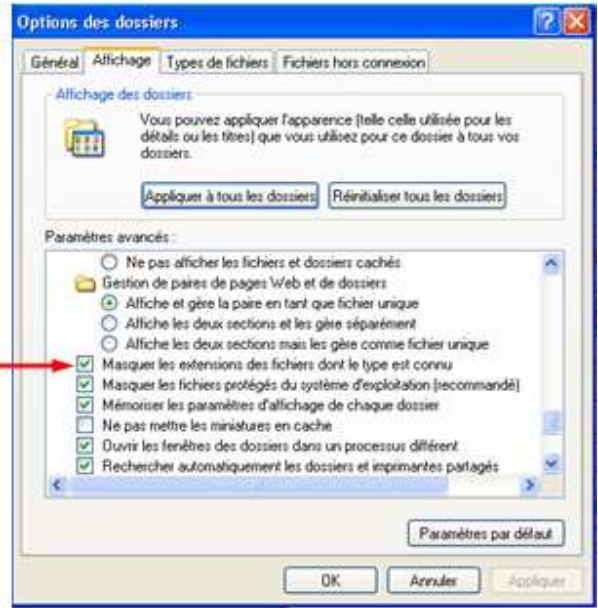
Options des dossiers

Général | Affichage | Types de fichiers | Fichiers hors connexion

Affichage des dossiers

Vous pouvez appliquer l'apparence (telle celle utilisée pour les détails ou les titres) que vous utilisez pour ce dossier à tous vos dossiers.

Appliquer à tous les dossiers | Réinitialiser tous les dossiers

Paramètres avancés :

Ne pas afficher les fichiers et dossiers cachés
Gestion de paires de pages Web et de dossiers
Affiche et gère la paire en tant que fichier unique
Affiche les deux sections et les gère séparément
Affiche les deux sections mais les gère comme fichier unique
Masquer les extensions des fichiers dont le type est connu
Masquer les fichiers protégés du système d'exploitation (recommandé)
Mémoriser les paramètres d'affichage de chaque dossier
Ne pas mettre les miniatures en cache
Ouvrir les fenêtres des dossiers dans un processus différent
Rechercher automatiquement les dossiers et imprimantes partagés

Paramètres par défaut

OK | Annuler | Appliquer